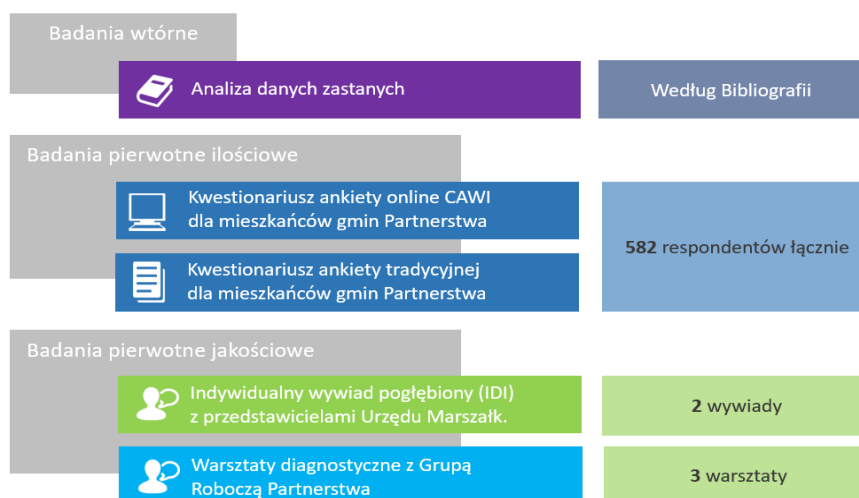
Badania wtórne

Analiza danych zastanych

Według Bibliografii

Badania pierwotne ilościowe

Kwestionariusz ankiety online CAWI dla mieszkańców gmin Partnerstwa

Kwestionariusz ankiety tradycyjnej dla mieszkańców gmin Partnerstwa

582 respondentów łącznie

Badania pierwotne jakościowe

Indywidualny wywiad pogłębiony (IDI) z przedstawicielami Urzędu Marszałk.

2 wywiady

Warsztaty diagnostyczne z Grupą Roboczą Partnerstwa

3 warsztaty